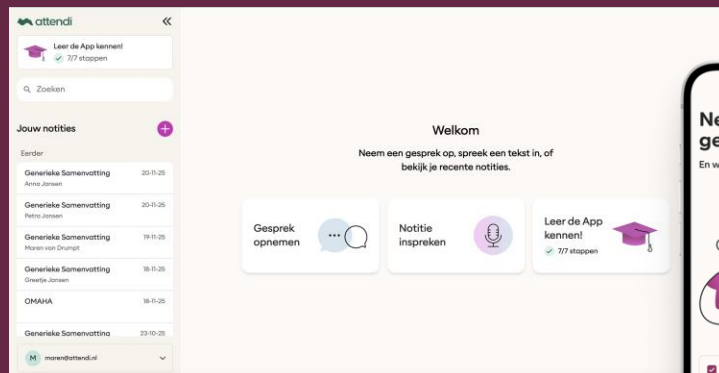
attendi

Leer de App kennen!
7/7 stappen

Zoeken

Jouw notities

Eerder

Generieke Samenvatting 20-11-25
Anna Jansen

Generieke Samenvatting 20-11-25
Petra Jansen

Generieke Samenvatting 19-11-25
Maren van Drumpt

Generieke Samenvatting 18-11-25
Greetje Jansen

OMAHA 18-11-25

Generieke Samenvatting 23-10-25

M maren@attendi.nl

Welkom

Neem een gesprek op, spreek een tekst in, of bekijk je recente notities.

Gesprek opnemen

Notitie inspreken

Leer de App kennen!
7/7 stappen

Ne
ge
En w